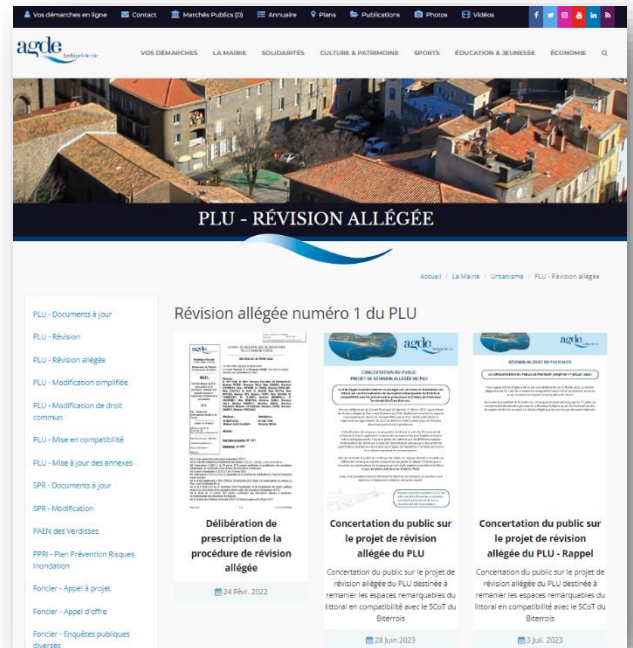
Vos démarches en ligne Contact Marchés Publics (0) Annuaire Plans Publications Photos Vidéos

agde Archipel de vie

VOS DÉMARCHES LA MAIRIE SOLIDARITÉS CULTURE & PATRIMOINE SPORTS ÉDUCATION & JEUNESSE ÉCONOMIE

PLU - RÉVISION ALLÉGÉE

Accueil / La Mairie / Urbanisme / PLU - Révision allégée

PLU - Documents à jour
PLU - Révision
PLU - Révision allégée
PLU - Modification simplifiée
PLU - Modification de droit commun
PLU - Mise en compatibilité
PLU - Mise à jour des annexes
SPR - Documents à jour
SPR - Modification
PAEN des Verdisses
PPRI - Plan Prévention Risques Inondation
Foncier - Appel à projet
Foncier - Appel d'offre
Foncier - Enquêtes publiques diverses

Révision allégée numéro 1 du PLU

Délibération de prescription de la procédure de révision allégée

24 Févr. 2022

Concertation du public sur le projet de révision allégée du PLU

Concertation du public sur le projet de révision allégée du PLU destinée à remanier les espaces remarquables du littoral en compatibilité avec le SCoT du Biterrois

28 Juin 2023

Concertation du public sur le projet de révision allégée du PLU - Rappel

Concertation du public sur le projet de révision allégée du PLU destinée à remanier les espaces remarquables du littoral en compatibilité avec le SCoT du Biterrois

3 Juil. 2023